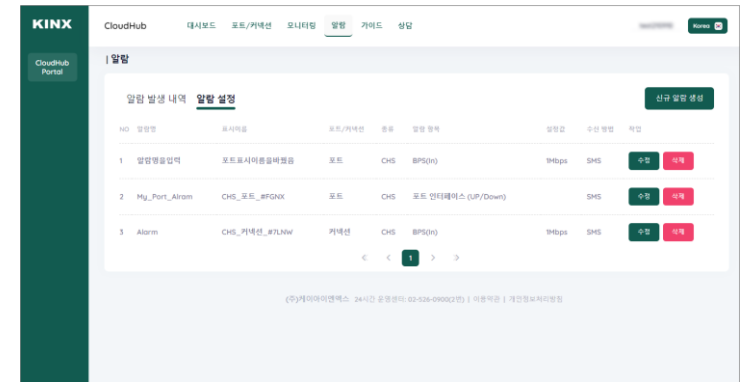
KINX

CloudHub Portal

CloudHub 대시보드 포트/커넥션 모니터링 알람 가이드 상담

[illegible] Korea

| 알람

알람 발생 내역 알람 설정

신규 알람 생성

| NO | 알람명 | 표시이름 | 포트/커넥션 | 종류 | 알람 항목 | 임계값 | 수신 방법 | 작업 |
|---|---|---|---|---|---|---|---|---|
| 1 | 알람명을입력 | 포트표시이름을바꿨음 | 포트 | CHS | BPS(In) | 1Mbps | SMS | 수정 삭제 |
| 2 | My_Port_Alram | CHS_포트_#FGNX | 포트 | CHS | 포트 인터페이스 (UP/Down) | | SMS | 수정 삭제 |
| 3 | Alarm | CHS_커넥션_#7LNW | 커넥션 | CHS | BPS(In) | 1Mbps | SMS | 수정 삭제 |

« ‹ 1 › »

(주)케이아이엔엑스 24시간 운영센터: 02-526-0900(2번) | 이용약관 | 개인정보처리방침